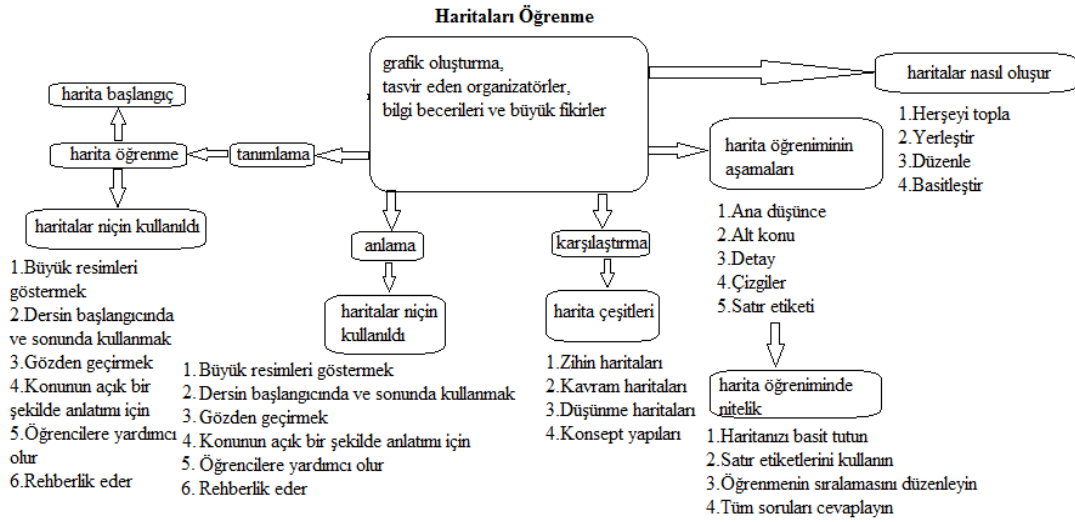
Haritaları Öğrenme

grafik oluşturma, tasvir eden organizatörler, bilgi becerileri ve büyük fikirler

haritalar nasıl oluşur

1.Herşeyi topla
2.Yerleştir
3.Düzenle
4.Basitleştir

harita başlangıç

harita öğrenme

tanımlama

haritalar niçin kullanıldı

1.Büyük resimleri göstermek
2.Dersin başlangıcında ve sonunda kullanmak
3.Gözden geçirmek
4.Konunun açık bir şekilde anlatımı için
5.Öğrencilere yardımcı olur
6.Rehberlik eder

anlama

haritalar niçin kullanıldı

1.Büyük resimleri göstermek
2.Dersin başlangıcında ve sonunda kullanmak
3.Gözden geçirmek
4.Konunun açık bir şekilde anlatımı için
5.Öğrencilere yardımcı olur
6.Rehberlik eder

karşılaştırma

harita çeşitleri

1.Zihin haritaları
2.Kavram haritaları
3.Düşünme haritaları
4.Konsept yapıları

harita öğreniminin aşamaları

1.Ana düşünce
2.Alt konu
3.Detay
4.Çizgiler
5.Satır etiketi

harita öğreniminde nitelik

1.Haritanızı basit tutun
2.Satır etiketlerini kullanın
3.Öğrenmenin sıralamasını düzenleyin
4.Tüm soruları cevaplayın